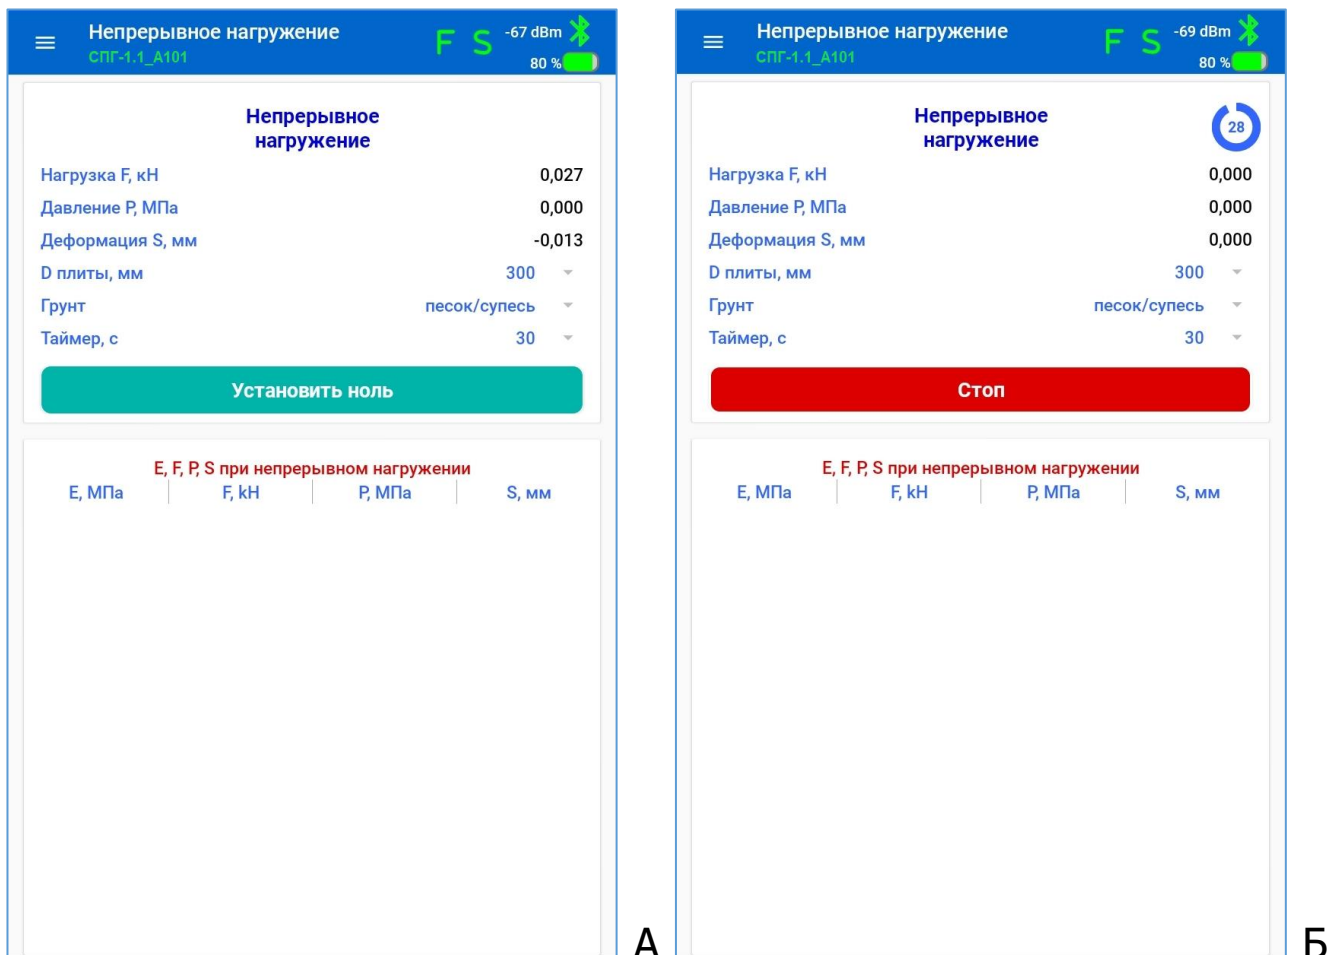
Непрерывное нагружение
СПГ-1.1_А101
F S -67 dBm
80 %

Непрерывное нагружение

Нагрузка F, кН 0,027
Давление P, МПа 0,000
Деформация S, мм -0,013
D плиты, мм 300
Грунт песок/супесь
Таймер, с 30

Установить ноль

E, F, P, S при непрерывном нагружении

| E, МПа | F, кН | P, МПа | S, мм |
|---|---|---|---|

А

Непрерывное нагружение
СПГ-1.1_А101
F S -69 dBm
80 %

Непрерывное нагружение
28

Нагрузка F, кН 0,000
Давление P, МПа 0,000
Деформация S, мм 0,000
D плиты, мм 300
Грунт песок/супесь
Таймер, с 30

Стоп

E, F, P, S при непрерывном нагружении

| E, МПа | F, кН | P, МПа | S, мм |
|---|---|---|---|

Б